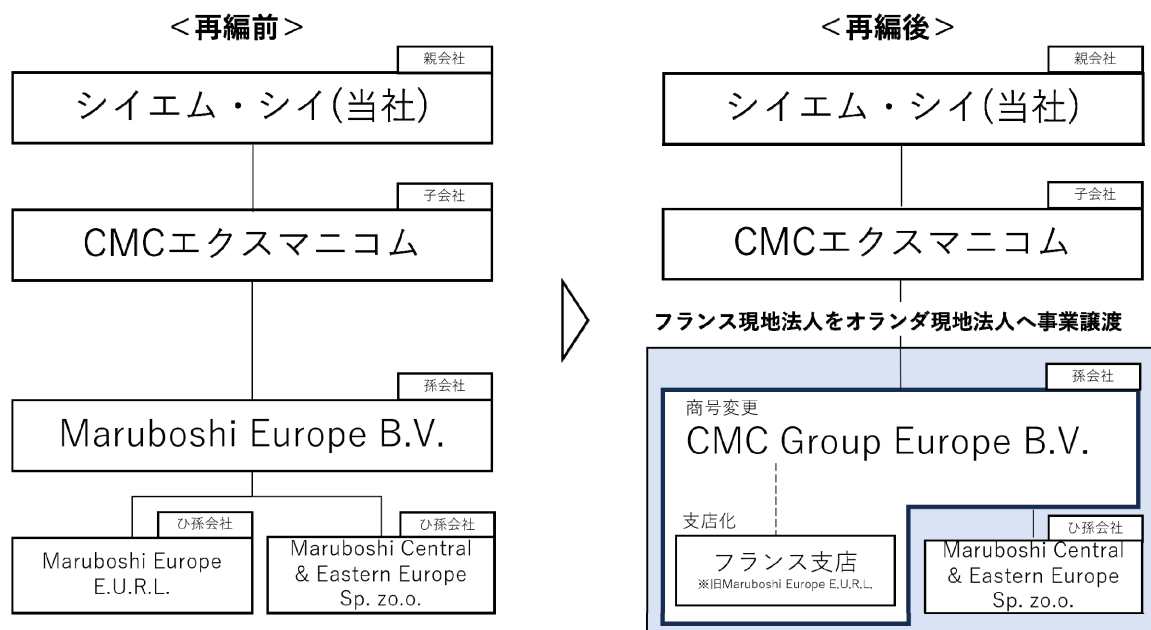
＜再編前＞

親会社
シイエム・シイ(当社)

子会社
CMCエクスマニコム

孫会社
Maruboshi Europe B.V.

ひ孫会社
Maruboshi Europe E.U.R.L.

ひ孫会社
Maruboshi Central & Eastern Europe Sp. zo.o.

＜再編後＞

親会社
シイエム・シイ(当社)

子会社
CMCエクスマニコム

フランス現地法人をオランダ現地法人へ事業譲渡

孫会社
商号変更
CMC Group Europe B.V.

支店化
フランス支店
※旧Maruboshi Europe E.U.R.L.

ひ孫会社
Maruboshi Central & Eastern Europe Sp. zo.o.